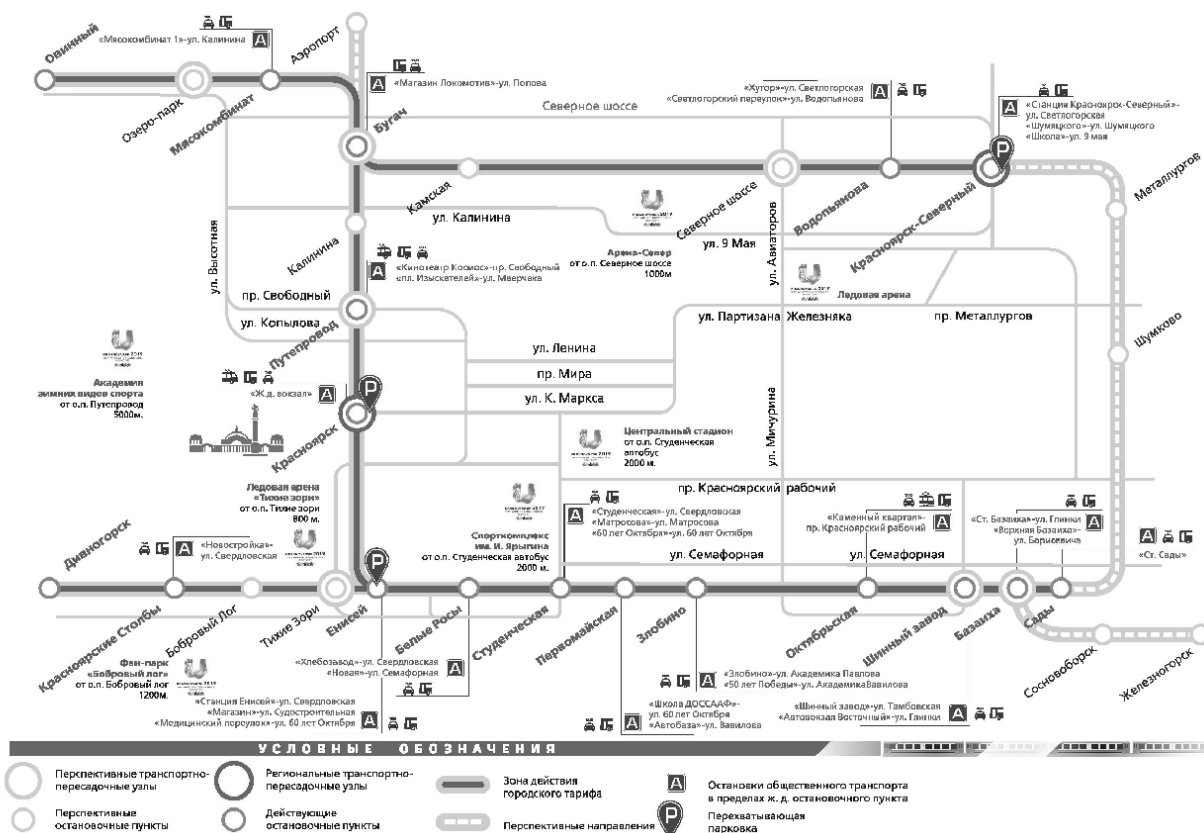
Овинный
«Мясокомбинат 1»-ул. Калинина
Аэропорт
«Магазин Локомотив»-ул. Попова
Озеро-парк
Мясокомбинат
Бугач
Северное шоссе
«Хутор»-ул. Светлогорская
«Светлогорский переулок»-ул. Водопьянова
«Станции Красноярск-Северный»-ул. Светлогорская
«Шумяцкого»-ул. Шумяцкого
«Школа»-ул. 9 мая
Металлургов
Камская
ул. Калинина
Северное шоссе
Водопьянова
Красноярск-Северный
ул. Авиаторов
ул. 9 Мая
Арена-Север
от о.п. Северное шоссе 1000м
Калинина
«Кинотеатр Космос»-пр. Свободный
«пл. Изыскателей»-ул. Мечтаева
ул. Высотная
пр. Свободный
Ледовая арена
ул. Копылова
Путепровод
ул. Партизана Железняка
пр. Металлургов
Шумково
ул. Ленина
пр. Мира
ул. К. Маркса
Академия зимних видов спорта
от о.п. Путепровод 5000м.
«Ж.д. вокзал»
Красноярск
Центральный стадион
от о.п. Студенческая автобус 2000 м.
ул. Мичурина
Ледовая арена «Тихие зори»
от о.п. Тихие зори 800 м.
пр. Красноярский рабочий
«Студенческая»-ул. Свердловская
«Матросова»-ул. Матросова
«60 лет Октября»-ул. 60 лет Октября
«Каменный квартал»-пр. Красноярский рабочий
«Ст. Базаиха»-ул. Глинки
«Верхняя Базаиха»-ул. Борисевича
«Ст. Сады»
Спорткомплекс им. И. Ярыгина
от о.п. Студенческая автобус 2000 м.
Дивногорск
«Новостройка»-ул. Свердловская
ул. Семафорная
ул. Семафорная
Красноярские Столбы
Бобровый Лог
Тихие Зори
Енисей
Белые Росы
Студенческая
Первомайская
Злобино
Октябрьская
Шинный завод
Базаиха
Сады
Сосновоборск
Железногорск
Фан-парк «Бобровый лог»
от о.п. Бобровый лог 1200м.
«Хлебозавод»-ул. Свердловская
«Новая»-ул. Семафорная
«Злобино»-ул. Академика Павлова
«50 лет Победы»-ул. АкадемикаВавилова
«Станция Енисей»-ул. Свердловская
«Магазин»-ул. Судостроительная
«Медицинский переулок»-ул. 60 лет Октября
«Школа ДОССААФ»-ул. 60 лет Октября
«Автобаза»-ул. Вавилова
«Шинный завод»-ул. Тамбовская
«Автовокзал Восточный»-ул. Глинки
УСЛОВНЫЕ ОБОЗНАЧЕНИЯ
Перспективные транспортно-пересадочные узлы
Региональные транспортно-пересадочные узлы
Зона действия городского тарифа
Остановки общественного транспорта в пределах ж. д. остановочного пункта
Перспективные остановочные пункты
Действующие остановочные пункты
Перспективные направления
Перехватывающая парковка